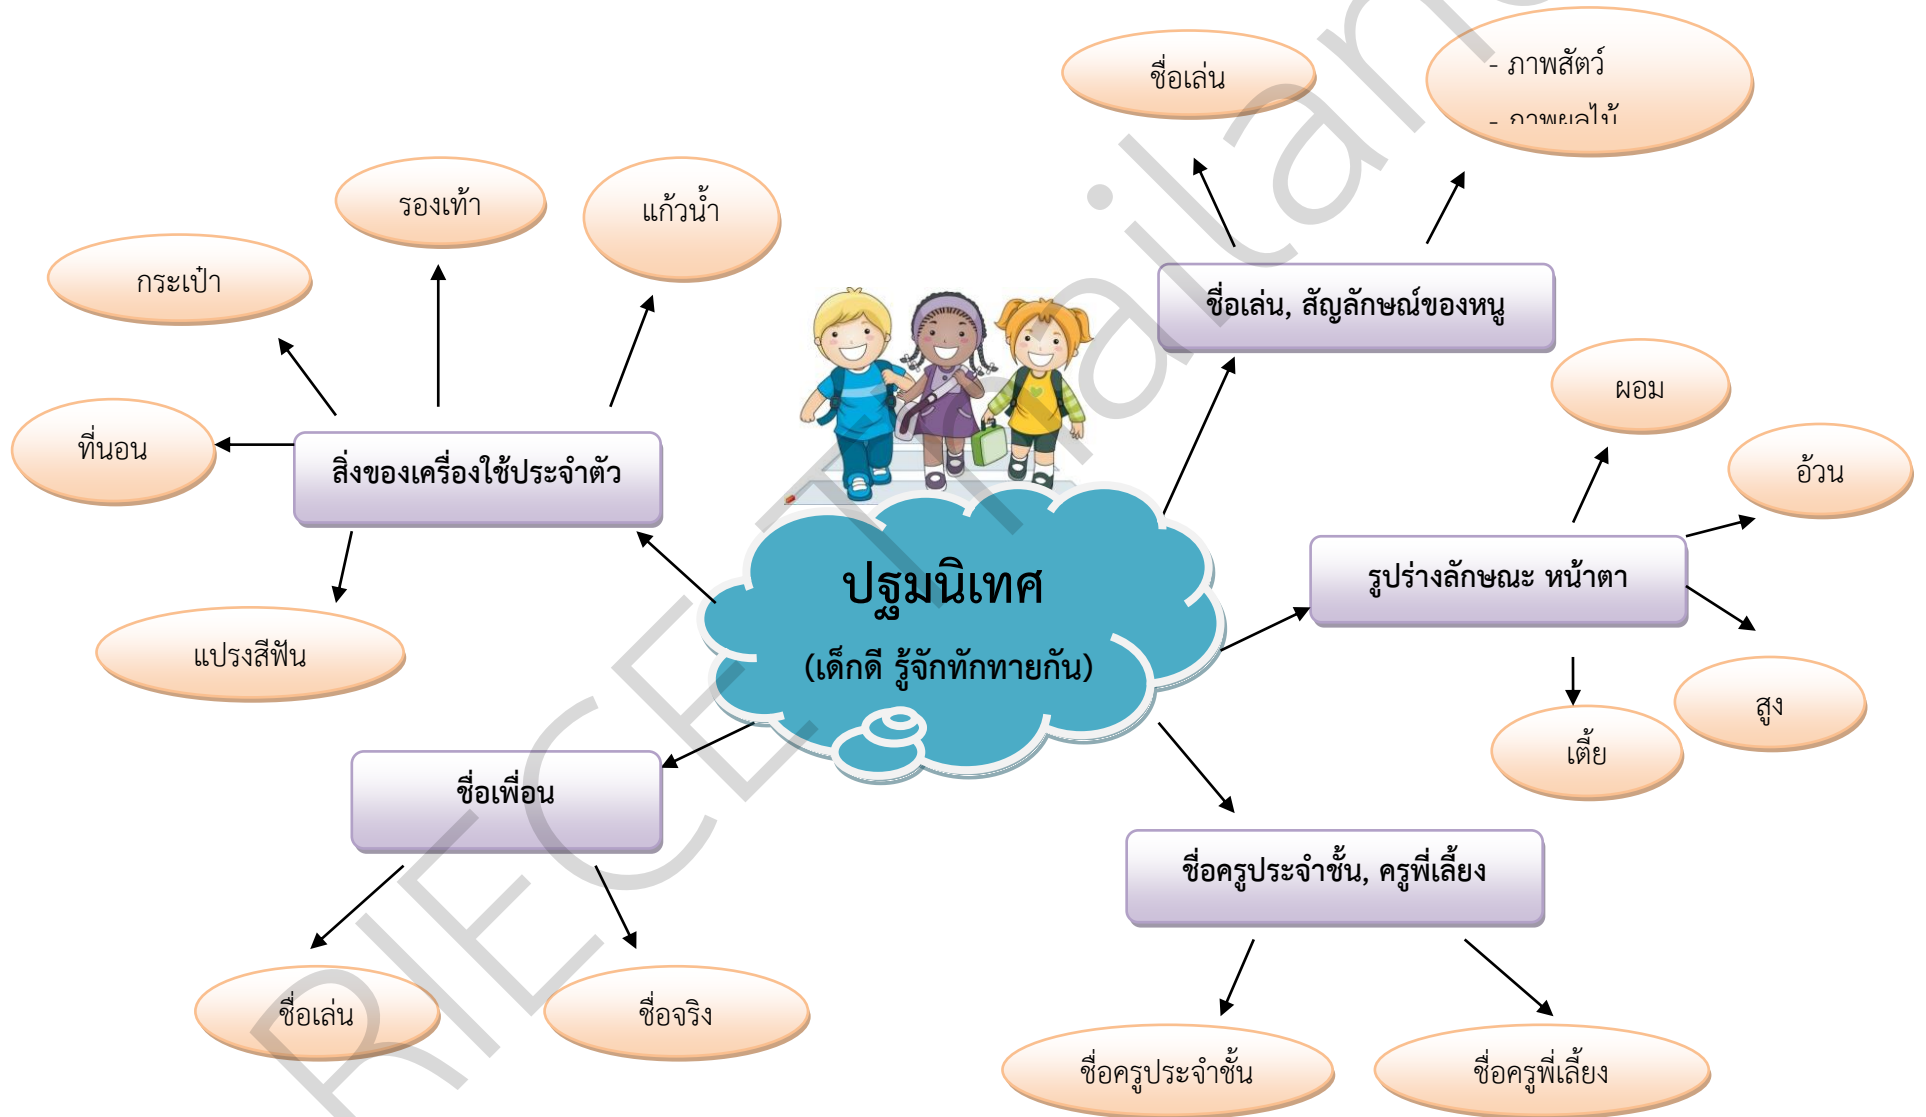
ปฐมนิเทศ
(เด็กดี รู้จักทักทายกัน)

สิ่งของเครื่องใช้ประจำตัว
กระเป๋า
รองเท้า
แก้วน้ำ
ที่นอน
แปรงสีฟัน

ชื่อเล่น, สัญลักษณ์ของหนู
ชื่อเล่น
- ภาพสัตว์
- ภาพผลไม้

รูปร่างลักษณะ หน้าตา
ผอม
อ้วน
สูง
เตี้ย

ชื่อเพื่อน
ชื่อเล่น
ชื่อจริง

ชื่อครูประจำชั้น, ครูพี่เลี้ยง
ชื่อครูประจำชั้น
ชื่อครูพี่เลี้ยง

RIECE Thailand